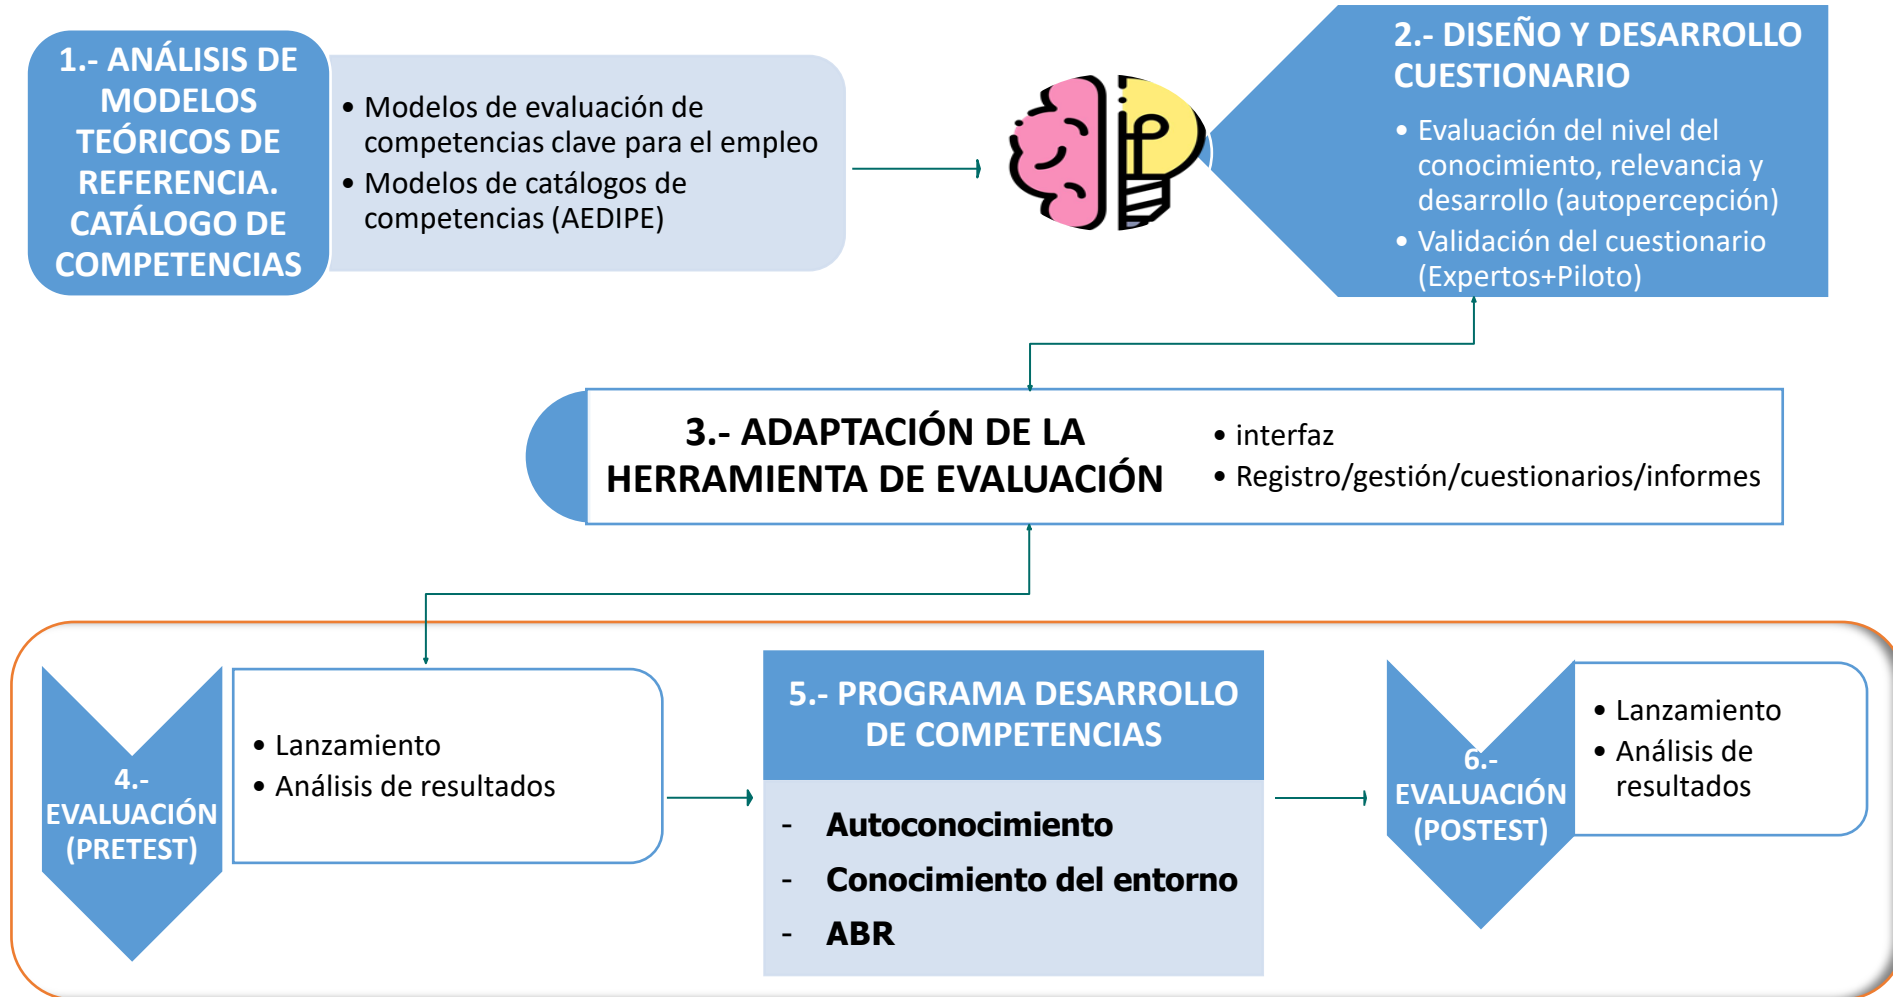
1.- ANÁLISIS DE MODELOS TEÓRICOS DE REFERENCIA. CATÁLOGO DE COMPETENCIAS

• Modelos de evaluación de competencias clave para el empleo
• Modelos de catálogos de competencias (AEDIPE)

2.- DISEÑO Y DESARROLLO CUESTIONARIO

• Evaluación del nivel del conocimiento, relevancia y desarrollo (autopercepción)
• Validación del cuestionario (Expertos+Piloto)

3.- ADAPTACIÓN DE LA HERRAMIENTA DE EVALUACIÓN

• interfaz
• Registro/gestión/cuestionarios/informes

4.- EVALUACIÓN (PRETEST)

• Lanzamiento
• Análisis de resultados

5.- PROGRAMA DESARROLLO DE COMPETENCIAS

- Autoconocimiento
- Conocimiento del entorno
- ABR

6.- EVALUACIÓN (POSTEST)

• Lanzamiento
• Análisis de resultados